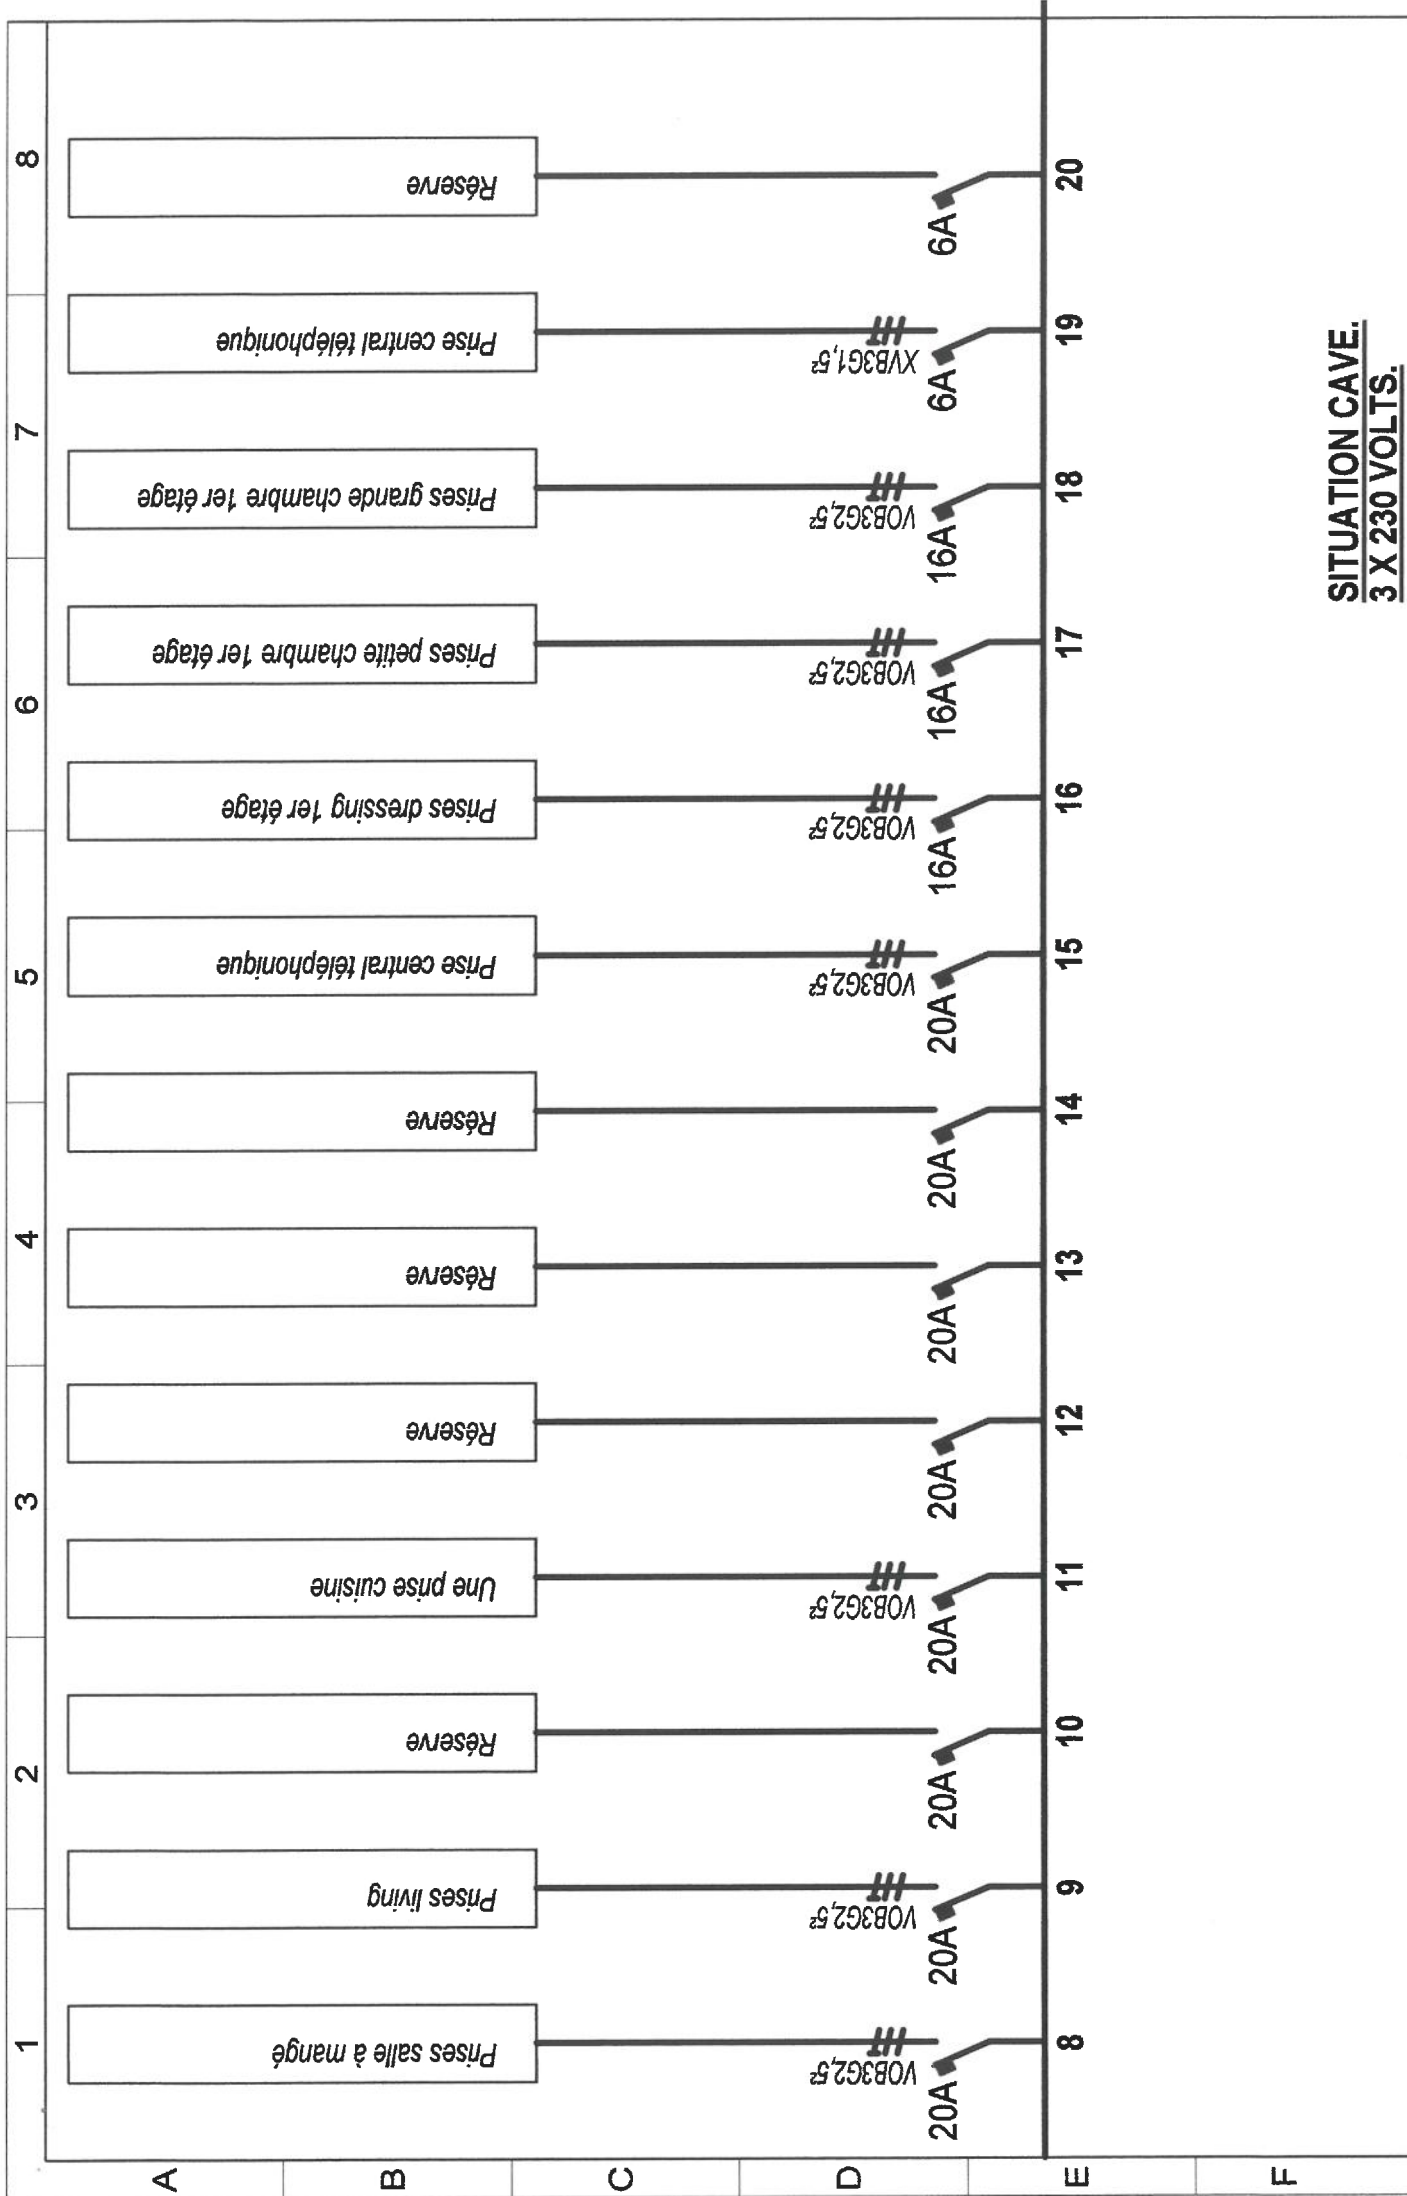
SITUATION CAVE.
3 X 230 VOLTS.

| Circuit | Protection | Câble | Désignation |
|---|---|---|---|
| 8 | 20A | VOB3G2,5² | Prises salle à mangé |
| 9 | 20A | VOB3G2,5² | Prises living |
| 10 | 20A | | Réserve |
| 11 | 20A | VOB3G2,5² | Une prise cuisine |
| 12 | 20A | | Réserve |
| 13 | 20A | | Réserve |
| 14 | 20A | | Réserve |
| 15 | 20A | VOB3G2,5² | Prise central téléphonique |
| 16 | 16A | VOB3G2,5² | Prises dressing 1er étage |
| 17 | 16A | VOB3G2,5² | Prises petite chambre 1er étage |
| 18 | 16A | VOB3G2,5² | Prises grande chambre 1er étage |
| 19 | 6A | XVB3G1,5² | Prise central téléphonique |
| 20 | 6A | | Réserve |

1 2 3 4 5 6 7 8
A B C D E F